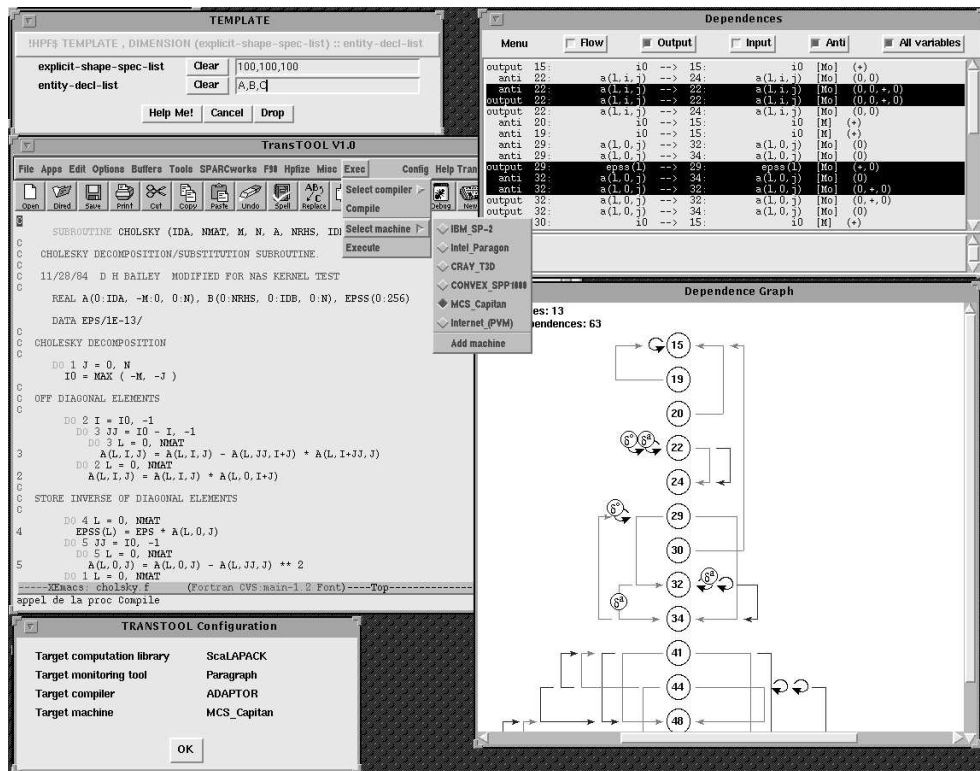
TEMPLATE

!HPF$ TEMPLATE , DIMENSION (explicit-shape-spec-list) :: entity-decl-list

explicit-shape-spec-list Clear 100,100,100
entity-decl-list Clear A,B,C

Help Me! Cancel Drop

TransTOOL V1.0

File Apps Edit Options Buffers Tools SPARCworks F90 Hpfize Misc Exec Config Help Tran

Open Dired Save Print Cut Copy Paste Undo Spell Replace Debug New

Select compiler
Compile
Select machine
Execute

IBM_SP-2
Intel_Paragon
CRAY_T3D
CONVEX_SPP1000
MCS_Capitan
Internet_(PVM)
Add machine

      SUBROUTINE CHOLSKY (IDA, NMAT, M, N, A, NRHS, IDB
C
C   CHOLESKY DECOMPOSITION/SUBSTITUTION SUBROUTINE.
C
C   11/28/84  D H BAILEY  MODIFIED FOR NAS KERNEL TEST
C
      REAL A(0:IDA, -M:0, 0:N), B(0:NRHS, 0:IDB, 0:N), EPSS(0:256)

      DATA EPS/1E-13/
C
C   CHOLESKY DECOMPOSITION
C
      DO 1 J = 0, N
        I0 = MAX ( -M, -J )
C
C   OFF DIAGONAL ELEMENTS
C
        DO 2 I = I0, -1
          DO 3 JJ = I0 - I, -1
            DO 3 L = 0, NMAT
3             A(L,I,J) = A(L,I,J) - A(L,JJ,I+J) * A(L,I+JJ,J)
          DO 2 L = 0, NMAT
2           A(L,I,J) = A(L,I,J) * A(L,0,I+J)
C
C   STORE INVERSE OF DIAGONAL ELEMENTS
C
        DO 4 L = 0, NMAT
4         EPSS(L) = EPS + A(L,0,J)
        DO 5 JJ = I0, -1
          DO 5 L = 0, NMAT
5           A(L,0,J) = A(L,0,J) - A(L,JJ,J) ** 2
        DO 1 L = 0, NMAT
-----XEmacs: cholsky.f      (Fortran CVS:main-1.2 Font)----Top-----------
appel de la proc Compile

TRANSTOOL Configuration

| Target computation library | ScaLAPACK |
|---|---|
| Target monitoring tool | Paragraph |
| Target compiler | ADAPTOR |
| Target machine | MCS_Capitan |

OK

Dependences

Menu Flow Output Input Anti All variables

| | | | | | | | |
|---|---|---|---|---|---|---|---|
| output | 15: | i0 | --> | 15: | i0 | [Mo] | (+) |
| anti | 22: | a(l,i,j) | --> | 24: | a(l,i,j) | [Mo] | (0,0) |
| anti | 22: | a(l,i,j) | --> | 22: | a(l,i,j) | [Mo] | (0,0,+,0) |
| output | 22: | a(l,i,j) | --> | 22: | a(l,i,j) | [Mo] | (0,0,+,0) |
| output | 22: | a(l,i,j) | --> | 24: | a(l,i,j) | [Mo] | (0,0) |
| anti | 20: | i0 | --> | 15: | i0 | [M] | (+) |
| anti | 19: | i0 | --> | 15: | i0 | [M] | (+) |
| anti | 29: | a(l,0,j) | --> | 32: | a(l,0,j) | [Mo] | (0) |
| anti | 29: | a(l,0,j) | --> | 34: | a(l,0,j) | [Mo] | (0) |
| output | 29: | epss(l) | --> | 29: | epss(l) | [Mo] | (+,0) |
| anti | 32: | a(l,0,j) | --> | 34: | a(l,0,j) | [Mo] | (0) |
| anti | 32: | a(l,0,j) | --> | 32: | a(l,0,j) | [Mo] | (0,+,0) |
| output | 32: | a(l,0,j) | --> | 32: | a(l,0,j) | [Mo] | (0,+,0) |
| output | 32: | a(l,0,j) | --> | 34: | a(l,0,j) | [Mo] | (0) |
| output | 30: | i0 | --> | 15: | i0 | [M] | (+) |

Dependence Graph

es: 13
ependences: 63

15
19
20
$\delta^o$ $\delta^a$ 22
24
$\delta^o$ 29
30
32 $\delta^o$
$\delta^a$
34
41
44
48